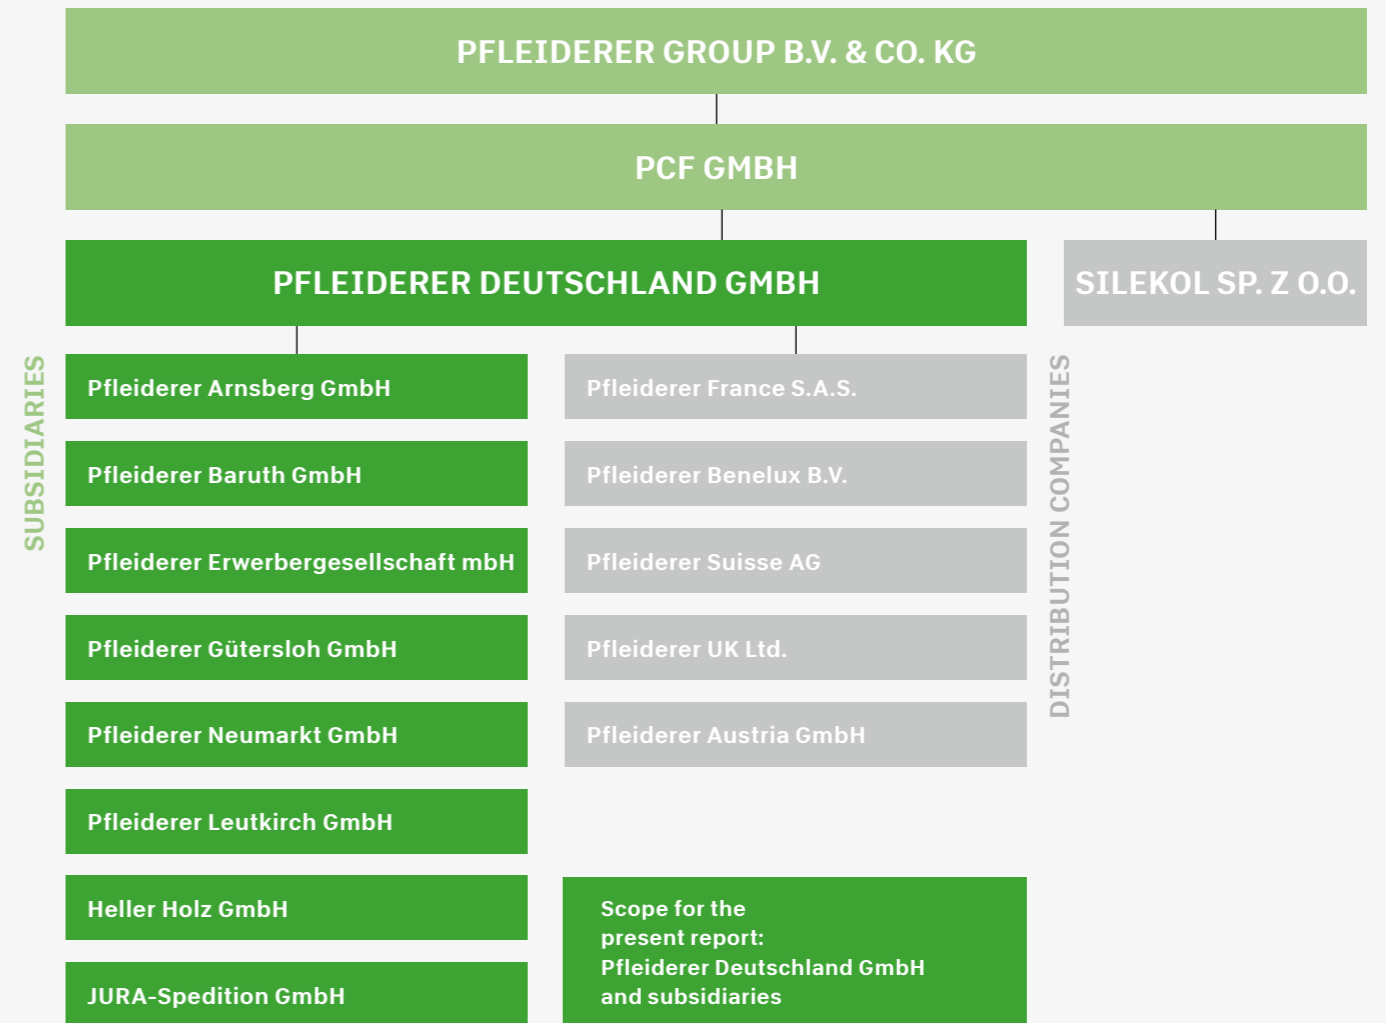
PFLEIDERER GROUP B.V. & CO. KG

PCF GMBH

PFLEIDERER DEUTSCHLAND GMBH

SILEKOL SP. Z O.O.

SUBSIDIARIES

Pfleiderer Arnsberg GmbH

Pfleiderer Baruth GmbH

Pfleiderer Erwerbergesellschaft mbH

Pfleiderer Gütersloh GmbH

Pfleiderer Neumarkt GmbH

Pfleiderer Leutkirch GmbH

Heller Holz GmbH

JURA-Spedition GmbH

Pfleiderer France S.A.S.

Pfleiderer Benelux B.V.

Pfleiderer Suisse AG

Pfleiderer UK Ltd.

Pfleiderer Austria GmbH

DISTRIBUTION COMPANIES

Scope for the present report: Pfleiderer Deutschland GmbH and subsidiaries